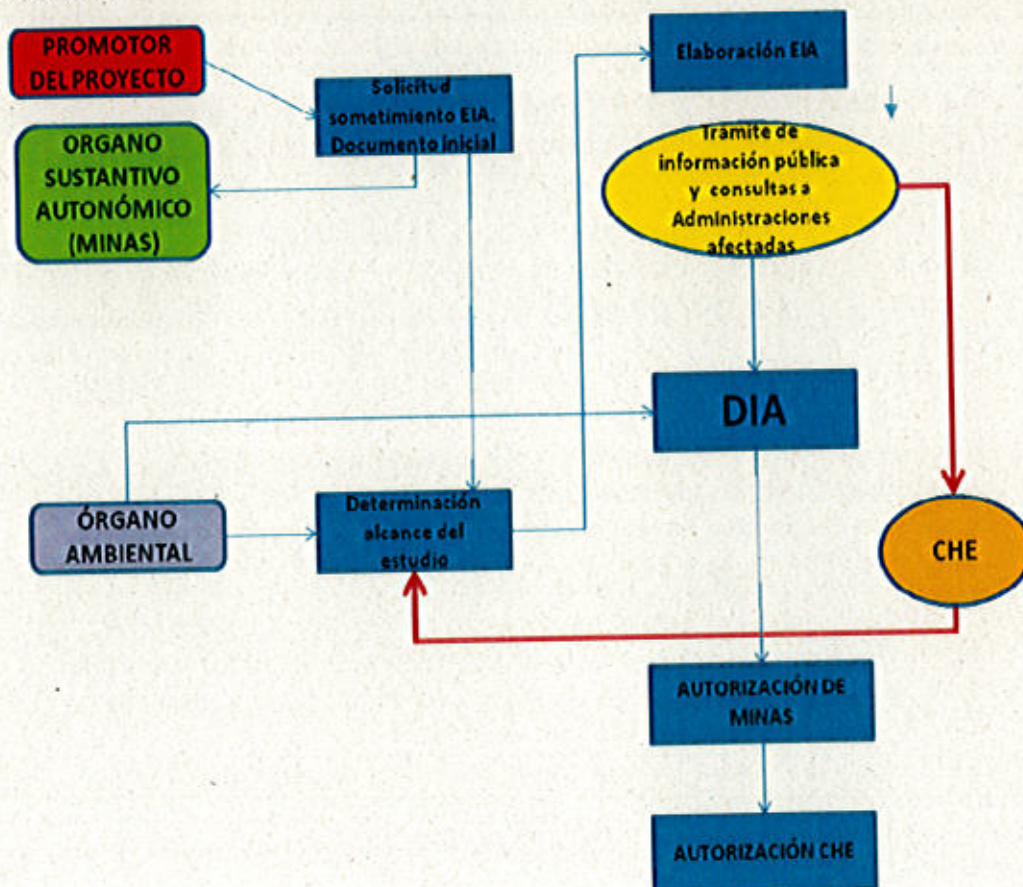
PROMOTOR DEL PROYECTO

Solicitud sometimiento EIA. Documento inicial

Elaboración EIA

ORGANO SUSTANTIVO AUTONÓMICO (MINAS)

Tramite de información pública y consultas a Administraciones afectadas

DIA

ÓRGANO AMBIENTAL

Determinación alcance del estudio

CHE

AUTORIZACIÓN DE MINAS

AUTORIZACIÓN CHE